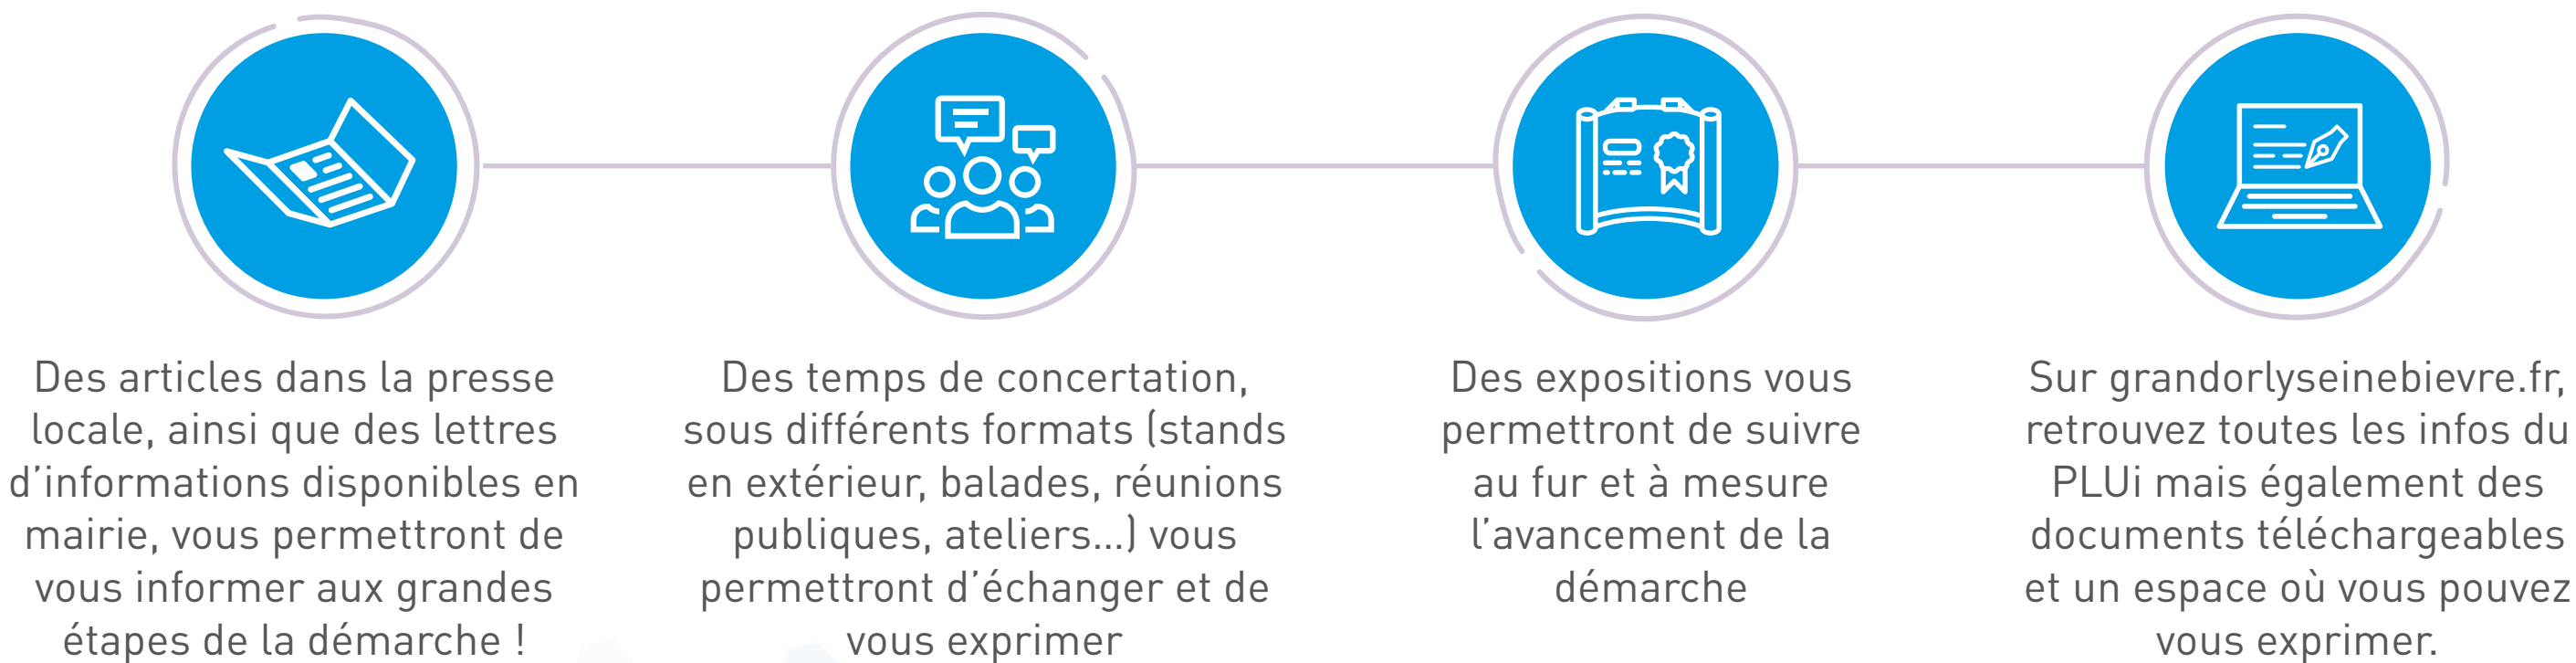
Des articles dans la presse locale, ainsi que des lettres d'informations disponibles en mairie, vous permettront de vous informer aux grandes étapes de la démarche !

Des temps de concertation, sous différents formats (stands en extérieur, balades, réunions publiques, ateliers...) vous permettront d'échanger et de vous exprimer

Des expositions vous permettront de suivre au fur et à mesure l'avancement de la démarche

Sur grandorlyseinebievre.fr, retrouvez toutes les infos du PLUi mais également des documents téléchargeables et un espace où vous pouvez vous exprimer.